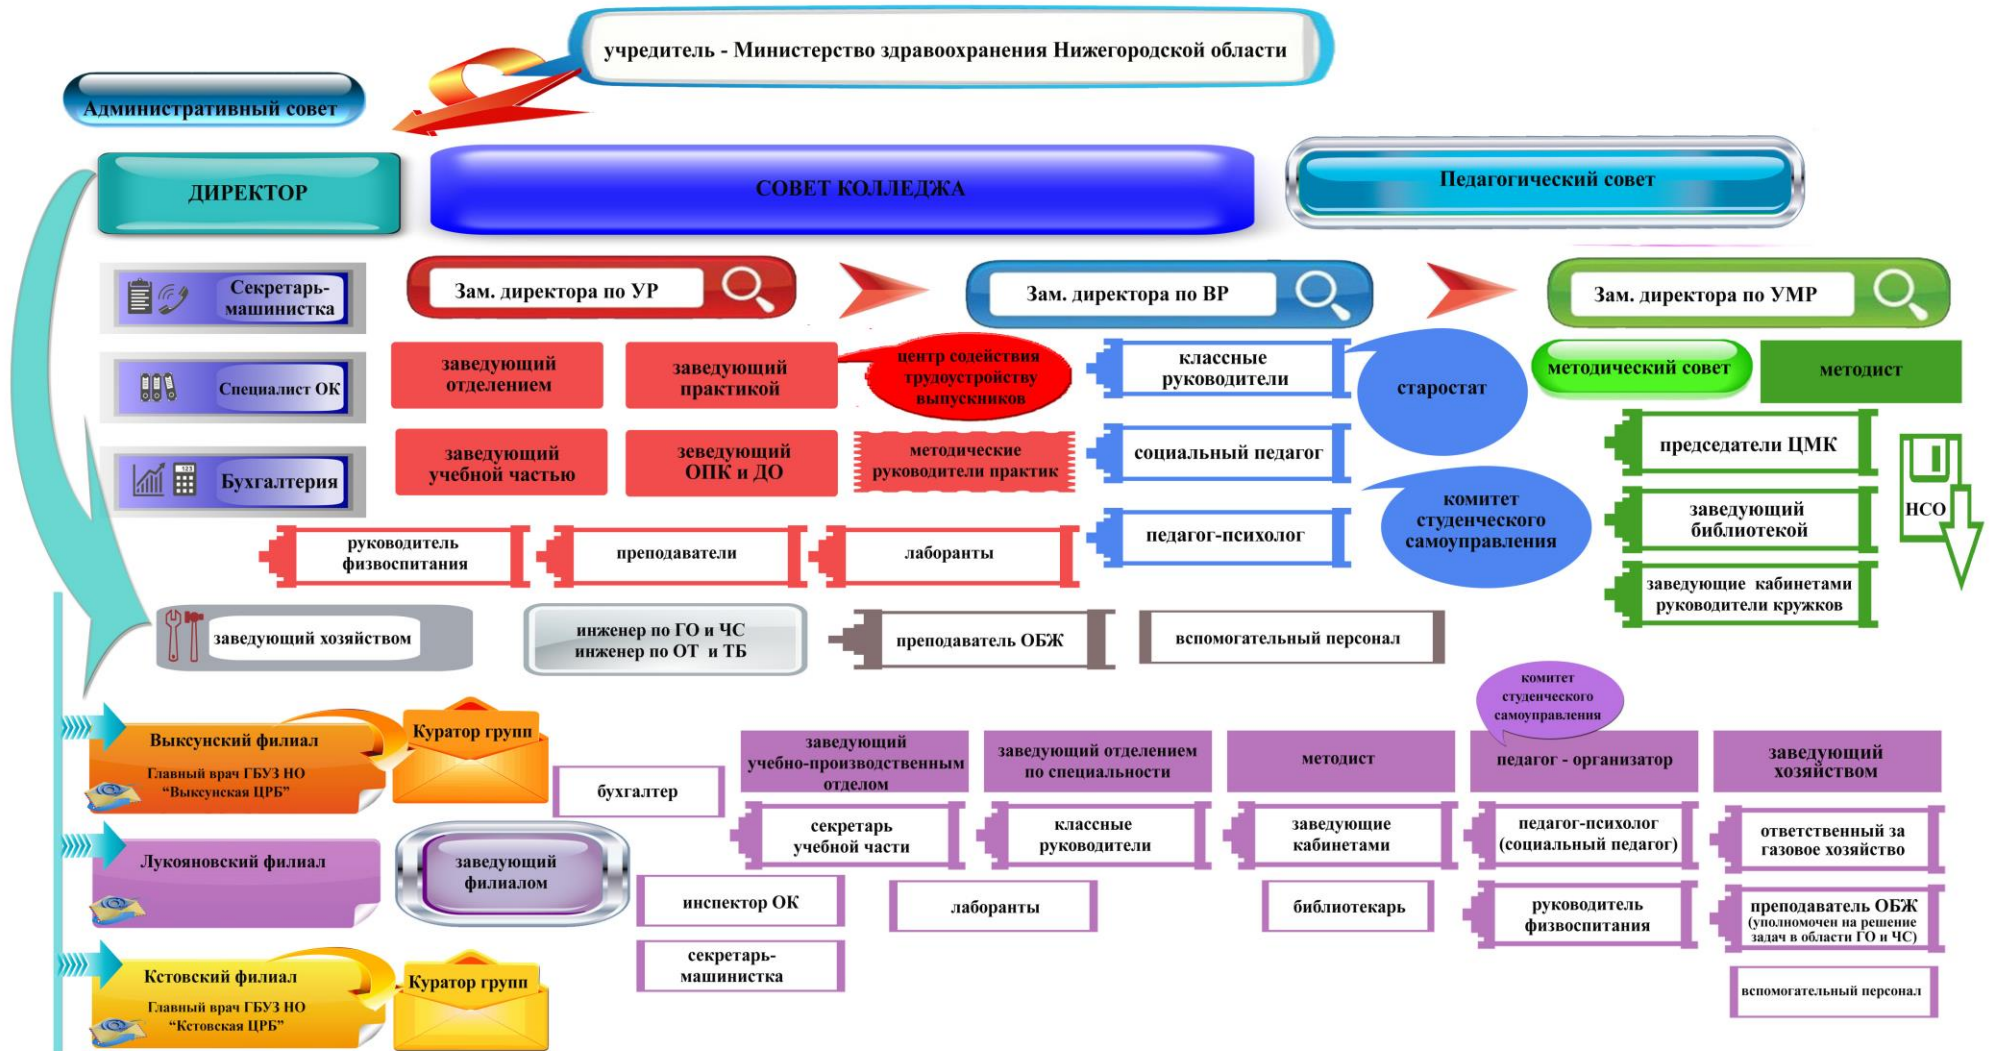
учредитель - Министерство здравоохранения Нижегородской области

Административный совет

ДИРЕКТОР

СОВЕТ КОЛЛЕДЖА

Педагогический совет

Секретарь-машинистка

Специалист ОК

Бухгалтерия

Зам. директора по УР

Зам. директора по ВР

Зам. директора по УМР

заведующий отделением

заведующий практикой

центр содействия трудоустройству выпускников

классные руководители

старостат

методический совет

методист

заведующий учебной частью

зеведующий ОПК и ДО

методические руководители практик

социальный педагог

председатели ЦМК

педагог-психолог

комитет студенческого самоуправления

заведующий библиотекой

НСО

руководитель физвоспитания

преподаватели

лаборанты

заведующие кабинетами руководители кружков

заведующий хозяйством

инженер по ГО и ЧС инженер по ОТ и ТБ

преподаватель ОБЖ

вспомогательный персонал

комитет студенческого самоуправления

Выксунский филиал

Главный врач ГБУЗ НО "Выксунская ЦРБ"

Куратор групп

бухгалтер

заведующий учебно-производственным отделом

заведующий отделением по специальности

методист

педагог - организатор

заведующий хозяйством

секретарь учебной части

классные руководители

заведующие кабинетами

педагог-психолог (социальный педагог)

ответственный за газовое хозяйство

Лукояновский филиал

заведующий филиалом

инспектор ОК

лаборанты

библиотекарь

руководитель физвоспитания

преподаватель ОБЖ (уполномочен на решение задач в области ГО и ЧС)

Кстовский филиал

Главный врач ГБУЗ НО "Кстовская ЦРБ"

Куратор групп

секретарь-машинистка

вспомогательный персонал